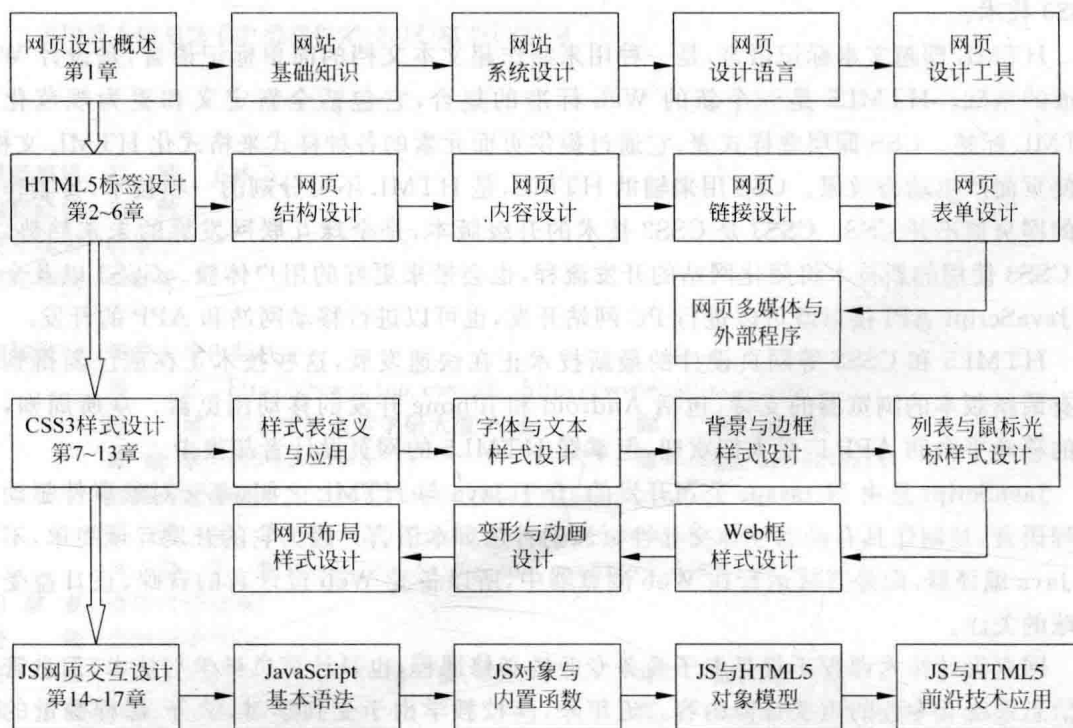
网页设计概述
第1章

网站
基础知识

网站
系统设计

网页
设计语言

网页
设计工具

HTML5标签设计
第2~6章

网页
结构设计

网页
内容设计

网页
链接设计

网页
表单设计

网页多媒体与
外部程序

CSS3样式设计
第7~13章

样式表定义
与应用

字体与文本
样式设计

背景与边框
样式设计

列表与鼠标光
标样式设计

网页布局
样式设计

变形与动画
设计

Web框
样式设计

JS网页交互设计
第14~17章

JavaScript
基本语法

JS对象与
内置函数

JS与HTML5
对象模型

JS与HTML5
前沿技术应用